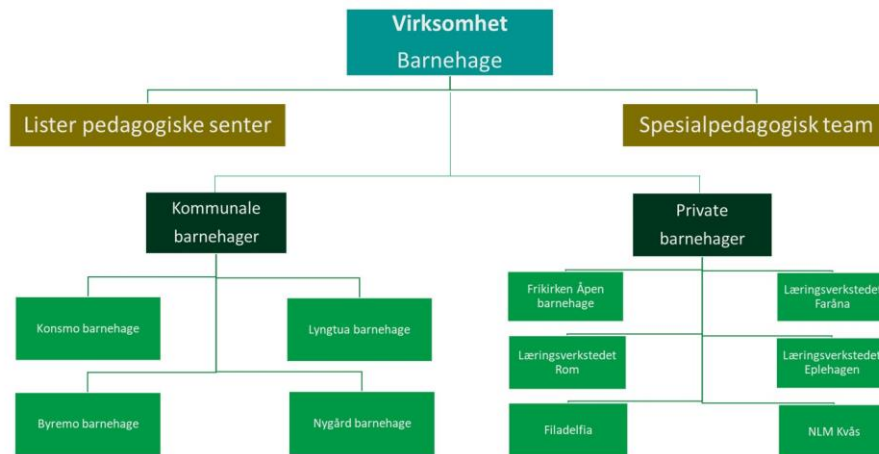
Virksomhet
Barnehage

Lister pedagogiske senter

Spesialpedagogisk team

Kommunale barnehager

Private barnehager

Konsmo barnehage

Lyngtua barnehage

Byremo barnehage

Nygård barnehage

Frikirken Åpen barnehage

Læringsverkstedet Faråna

Læringsverkstedet Rom

Læringsverkstedet Eplehagen

Filadelfia

NLM Kvås